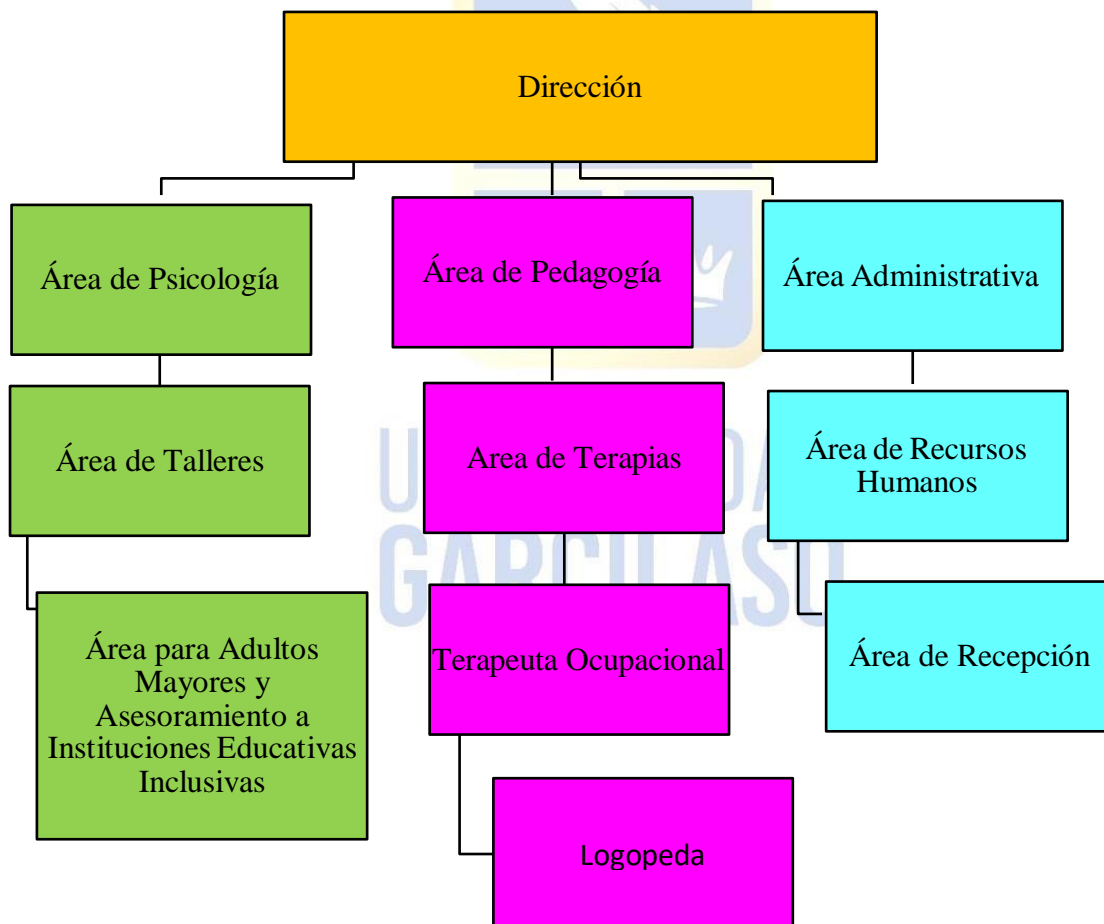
Dirección

Área de Psicología

Área de Pedagogía

Área Administrativa

Área de Talleres

Area de Terapias

Área de Recursos Humanos

Área para Adultos Mayores y Asesoramiento a Instituciones Educativas Inclusivas

Terapeuta Ocupacional

Área de Recepción

Logopeda

U GARCILASO